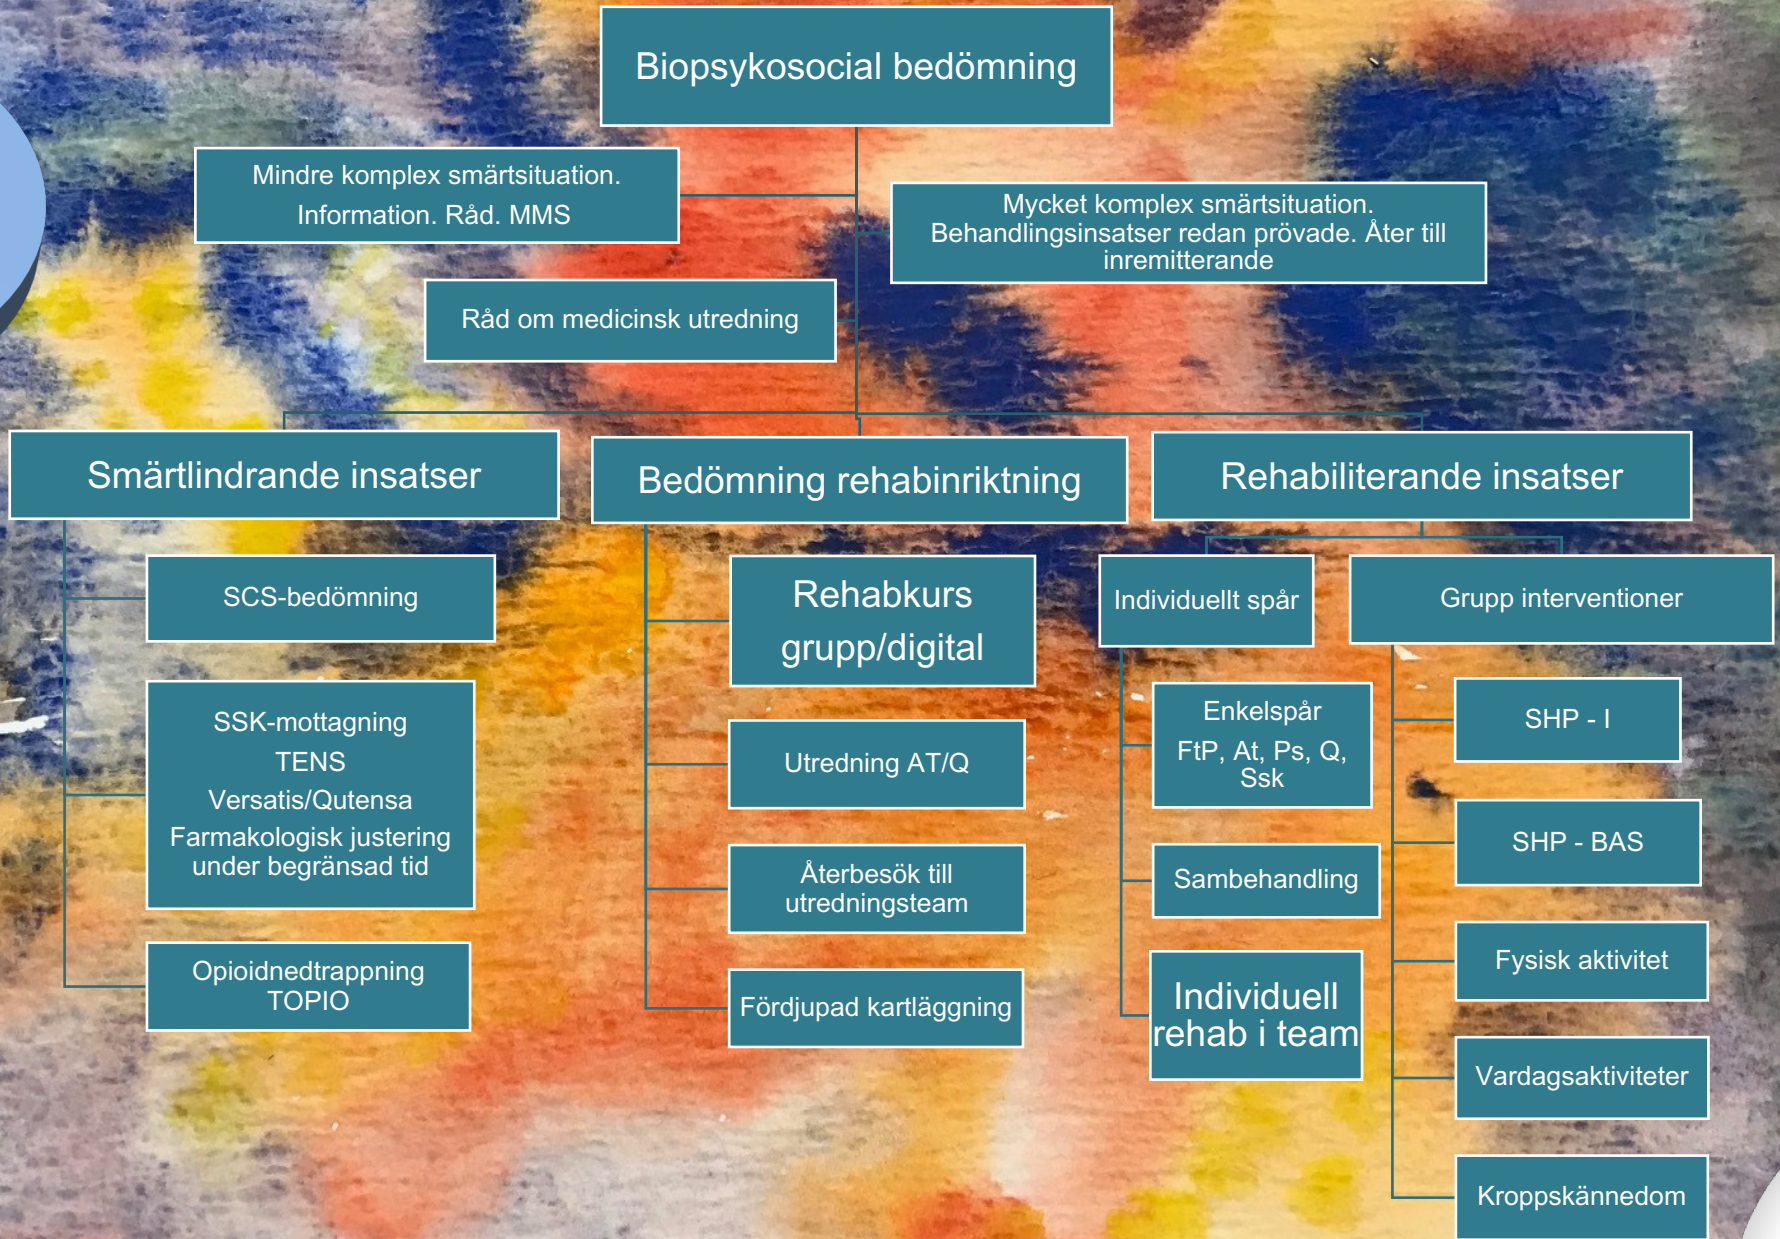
Biopsykosocial bedömning

Mindre komplex smärtsituation. Information. Råd. MMS

Mycket komplex smärtsituation. Behandlingsinsatser redan prövade. Åter till inremitterande

Råd om medicinsk utredning

Smärtlindrande insatser

Bedömning rehabinriktning

Rehabiliterande insatser

SCS-bedömning

SSK-mottagning
TENS
Versatis/Qutensa
Farmakologisk justering under begränsad tid

Opioidnedtrappning TOPIO

Rehabkurs grupp/digital

Utredning AT/Q

Återbesök till utredningsteam

Fördjupad kartläggning

Individuellt spår

Enkelspår
FtP, At, Ps, Q, Ssk

Sambehandling

Individuell rehab i team

Grupp interventioner

SHP - I

SHP - BAS

Fysisk aktivitet

Vardagsaktiviteter

Kroppskännedom